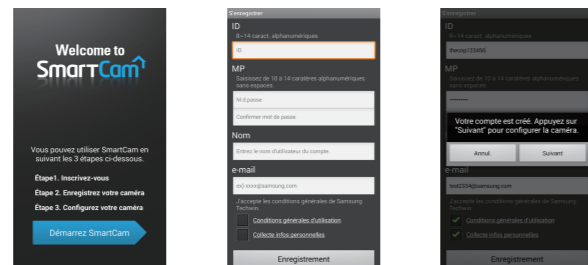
Welcome to
SmartCam

Vous pouvez utiliser SmartCam en suivant les 3 étapes ci-dessous.

Étape1. Inscrivez-vous
Étape 2. Enregistrez votre caméra
Étape 3. Configurez votre caméra

Démarrez SmartCam

S'enregistrer

ID
6~14 caract. alphanumériques
ID

MP
Saisissez de 10 à 14 caratères alphanumériques sans espaces.
Mot de passe
Confirmer mot de passe

Nom
Entrez le nom d'utilisateur du compte.

e-mail
ex) xxxx@samsung.com

J'accepte les conditions générales de Samsung Techwin.
Conditions générales d'utilisation
Collecte infos personnelles

Enregistrement

S'enregistrer
ID
6~14 caract. alphanumériques
thecng123456
MP
Saisissez de 10 à 14 caratères alphanumériques sans espaces.
••••••••••
Votre compte est créé. Appuyez sur "Suivant" pour configurer la caméra.
Annul
Suivant
e-mail
test2224@samsung.com
J'accepte les conditions générales de Samsung Techwin.
Conditions générales d'utilisation
Collecte infos personnelles
Enregistrement